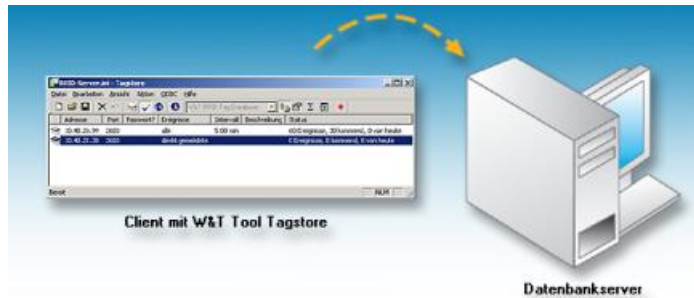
BRSD-Server.ini - Tagstore
Datei Bearbeiten Ansicht Aktion ODBC Hilfe

| Adresse | Port | Passwort? | Ereignisse | Intervall | Beschreibung | Status |
|---|---|---|---|---|---|---|
| 10.40.21.99 | 2600 | | alle | 5:00 min | | 6000 Ereignisse, 30 kommend, 0 von heute |
| 10.40.21.35 | 2600 | | direkt gemeldete | | | 0 Ereignisse, 0 kommend, 0 von heute |

Bereit NUM

Client mit W&T Tool Tagstore

Datenbankserver